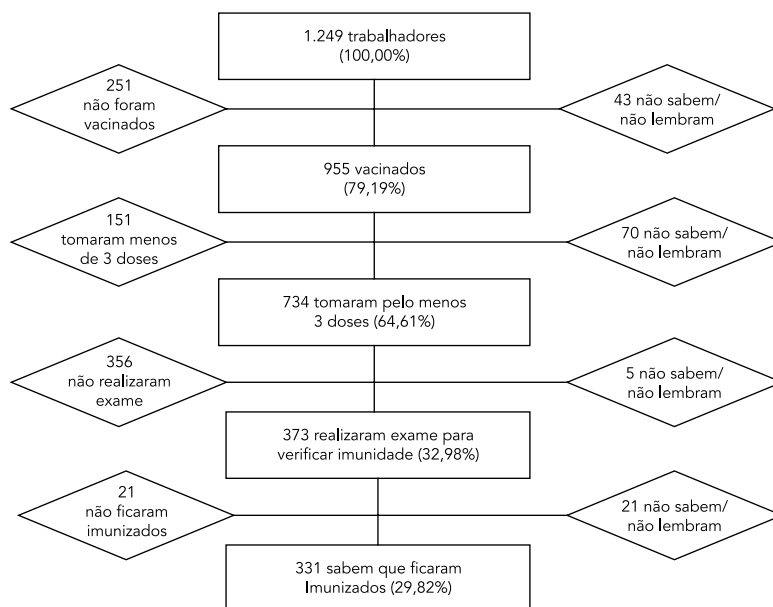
1.249 trabalhadores
(100,00%)

251
não foram
vacinados

43 não sabem/
não lembram

955 vacinados
(79,19%)

151
tomaram menos
de 3 doses

70 não sabem/
não lembram

734 tomaram pelo menos
3 doses (64,61%)

356
não realizaram
exame

5 não sabem/
não lembram

373 realizaram exame para
verificar imunidade (32,98%)

21
não ficaram
imunizados

21 não sabem/
não lembram

331 sabem que ficaram
Imunizados (29,82%)